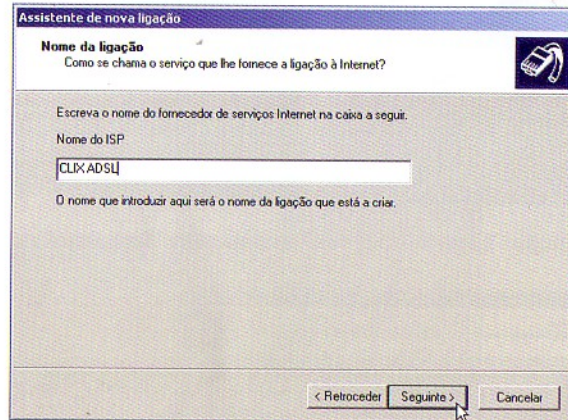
Assistente de nova ligação

Nome da ligação
Como se chama o serviço que lhe fornece a ligação à Internet?

Escreva o nome do fornecedor de serviços Internet na caixa a seguir.

Nome do ISP

CLIX ADSL

O nome que introduzir aqui será o nome da ligação que está a criar.

< Retroceder | Seguinte > | Cancelar